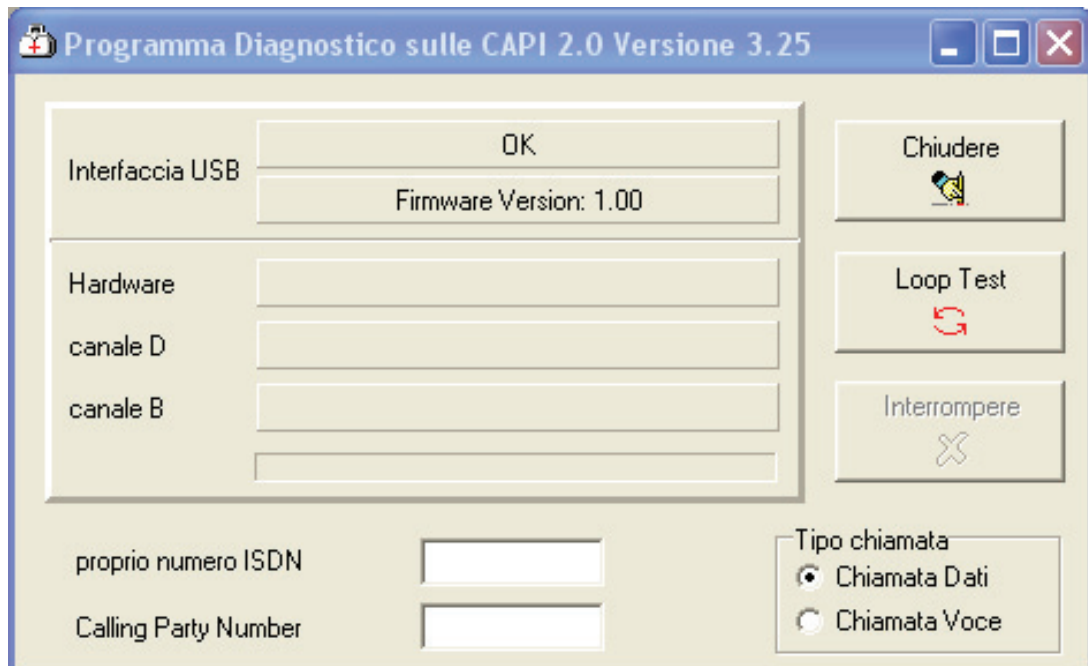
Programma Diagnostico sulle CAPI 2.0 Versione 3.25

Interfaccia USB
OK
Firmware Version: 1.00

Hardware

canale D

canale B

Chiudere

Loop Test

Interrompere

proprio numero ISDN

Calling Party Number

Tipo chiamata
Chiamata Dati
Chiamata Voce